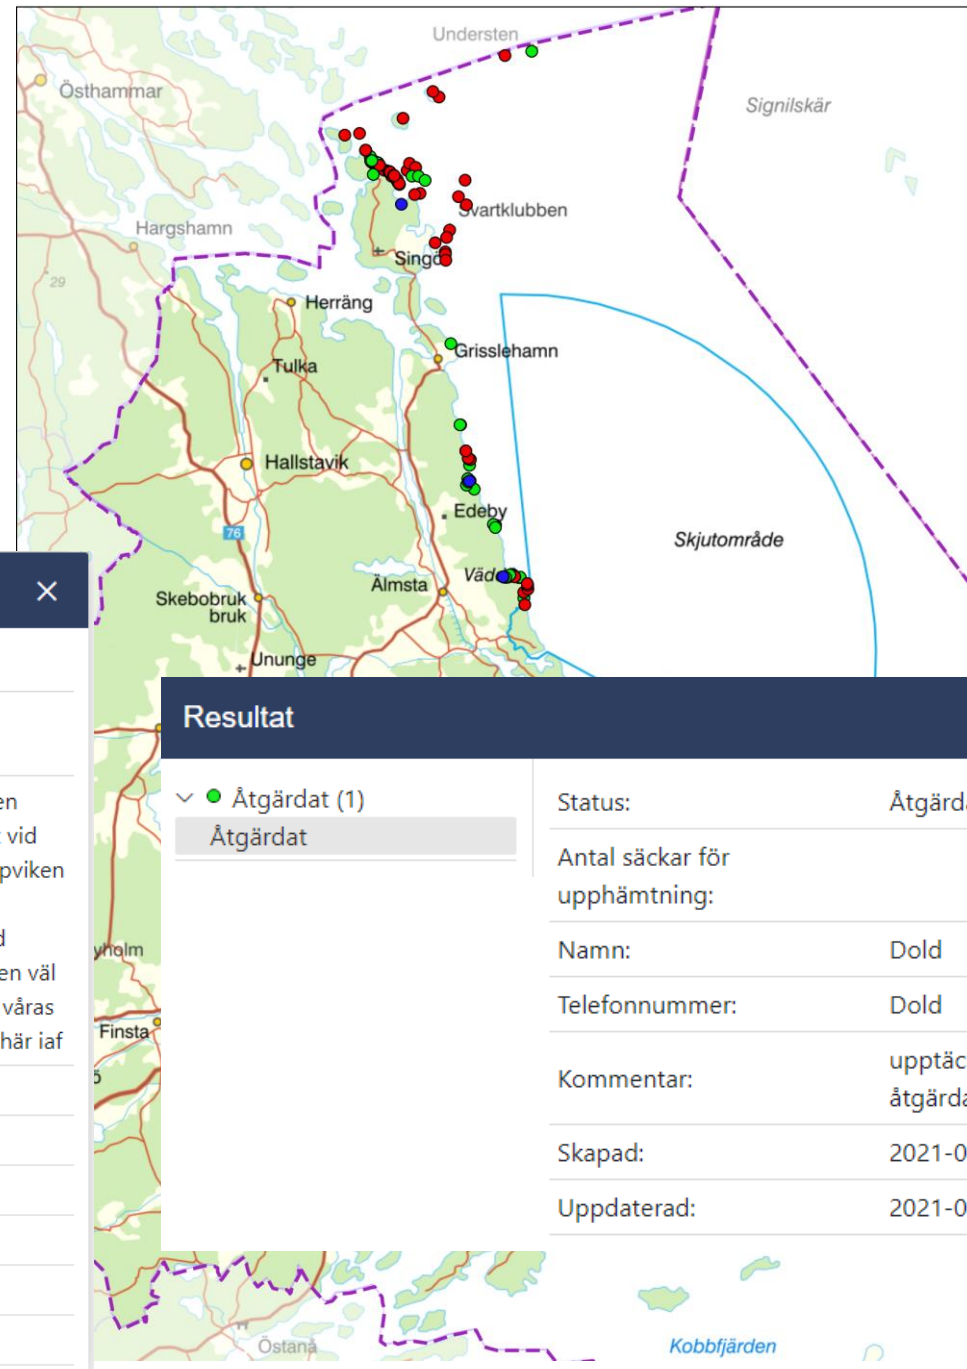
Understen
Östhammar
Signilskär
Svartklubben
Hargshamn
29
Singö
Herräng
Grisslehamn
Tulka
Hallstavik
76
Edeby
Skjutområde
Väd
Älmsta
Skebobruk bruk
Ununge
×
en
vid
pviken
d
en väl
våras
här iaf
yholm
Finsta
5
Resultat
Åtgärdat (1)
Åtgärdat
Status: | Åtgärd
Antal säckar för upphämtning:
Namn: | Dold
Telefonnummer: | Dold
Kommentar: | upptäc åtgärda
Skapad: | 2021-0
Uppdaterad: | 2021-0
Östanå
Kobbfjärden